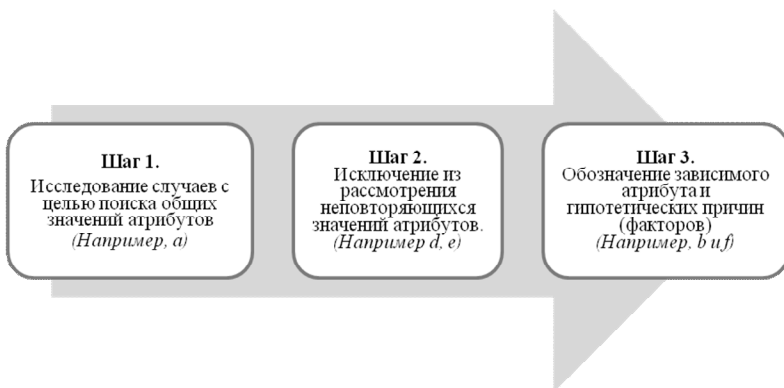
Шаг 1.
Исследование случаев с целью поиска общих значений атрибутов
(Например, a)

Шаг 2.
Исключение из рассмотрения неповторяющихся значений атрибутов.
(Например d, e)

Шаг 3.
Обозначение зависимого атрибута и гипотетических причин (факторов)
(Например, b и f)